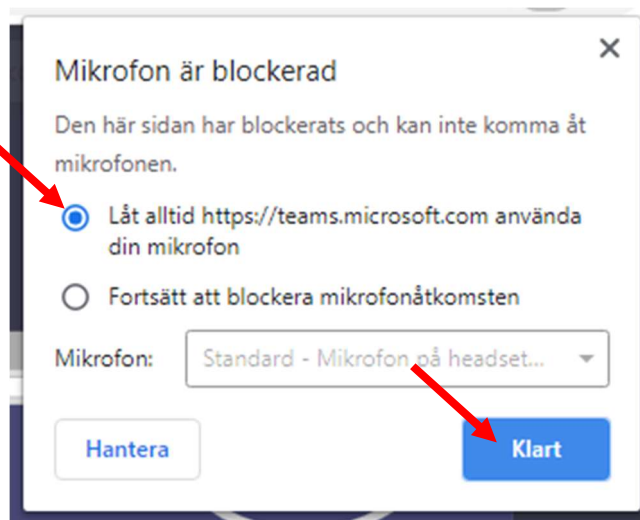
Mikrofon är blockerad

×

Den här sidan har blockerats och kan inte komma åt mikrofonen.

Låt alltid https://teams.microsoft.com använda din mikrofon

Fortsätt att blockera mikrofonåtkomsten

Mikrofon: Standard - Mikrofon på headset...

Hantera

Klart